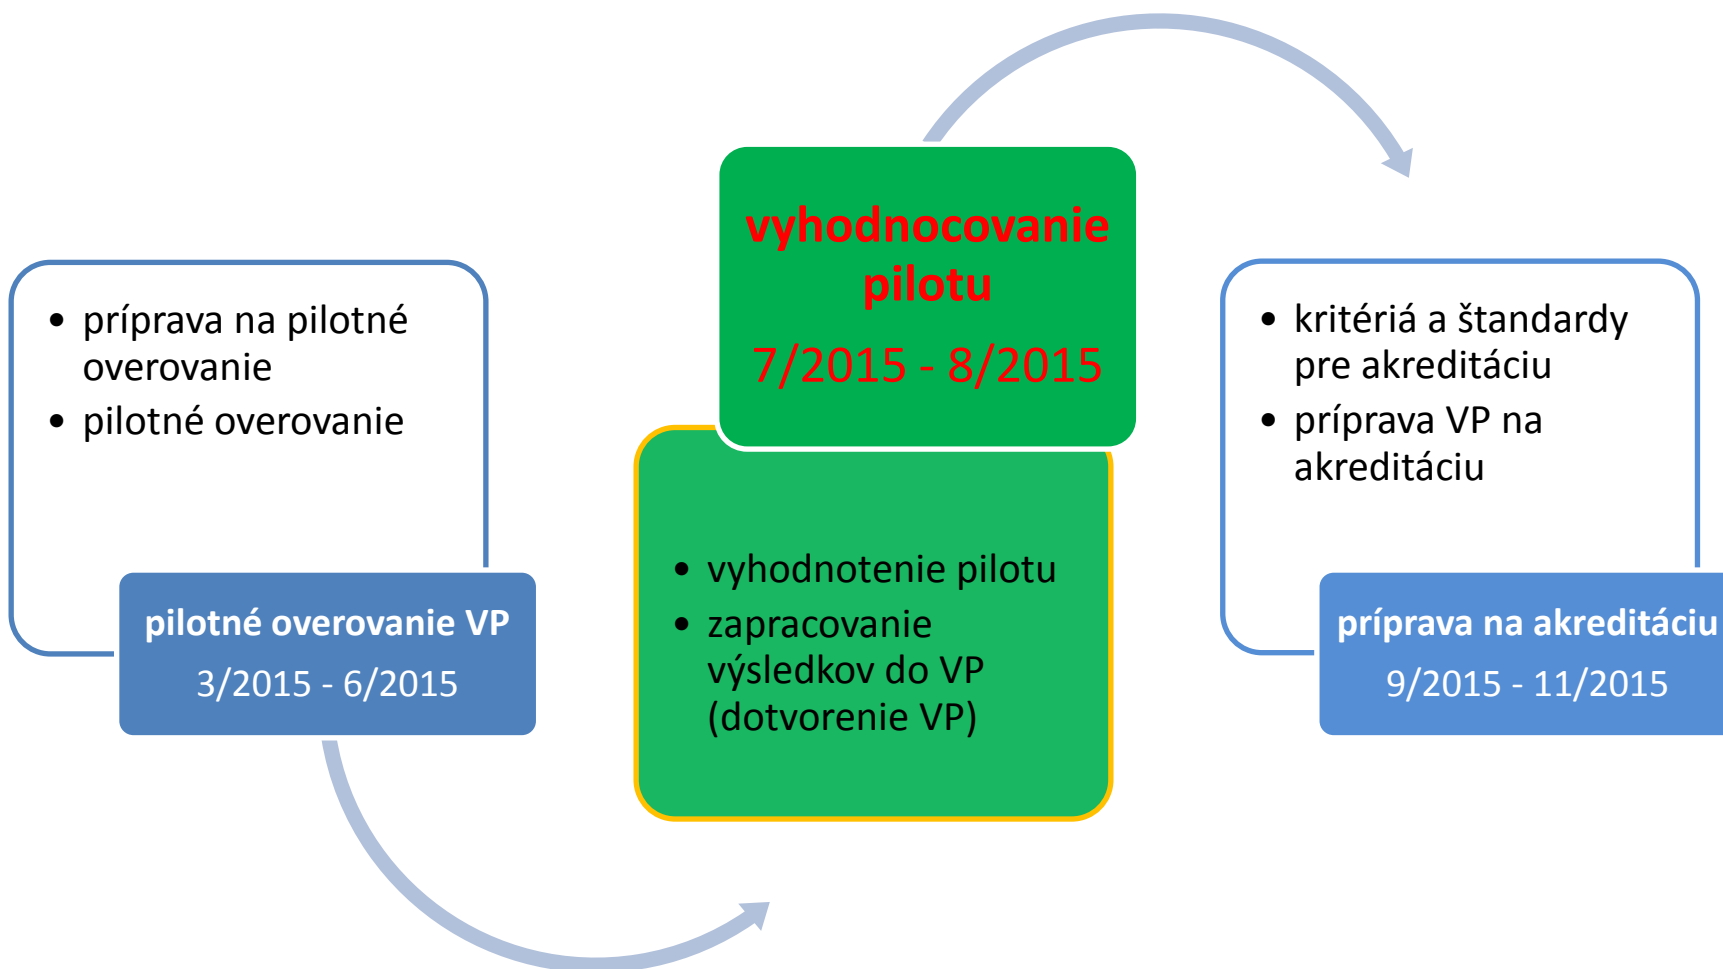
• príprava na pilotné overovanie
• pilotné overovanie

pilotné overovanie VP
3/2015 - 6/2015

vyhodnocovanie pilotu
7/2015 - 8/2015

• vyhodnotenie pilotu
• zapracovanie výsledkov do VP (dotvorenie VP)

• kritériá a štandardy pre akreditáciu
• príprava VP na akreditáciu

príprava na akreditáciu
9/2015 - 11/2015